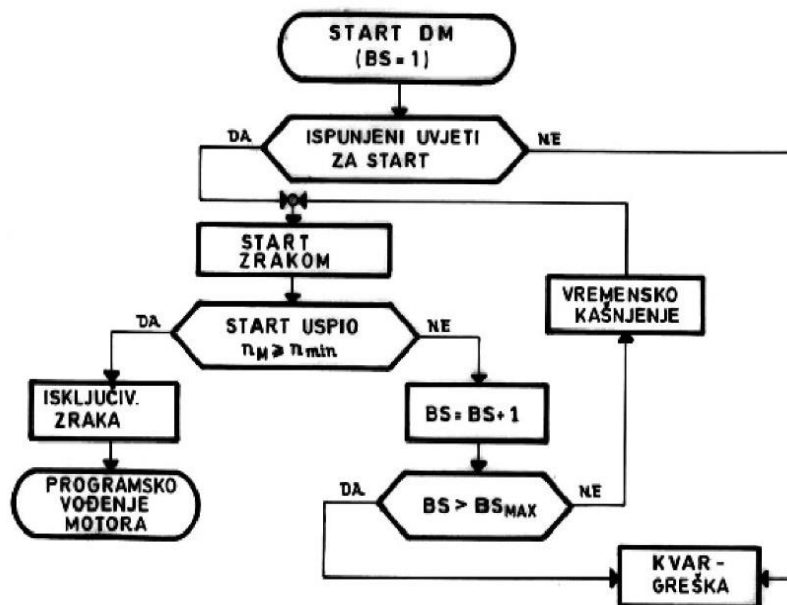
START DM
(BS = 1)

DA

ISPUNJENI UVJETI
ZA START

NE

START
ZRAKOM

VREMENSKO
KAŠNJENJE

DA

START USPIO
$n_M \geq n_{min}$

NE

ISKLJUČIV.
ZRAKA

BS = BS + 1

PROGRAMSKO
VOĐENJE
MOTORA

DA

BS > $BS_{MAX}$

NE

KVAR -
GREŠKA